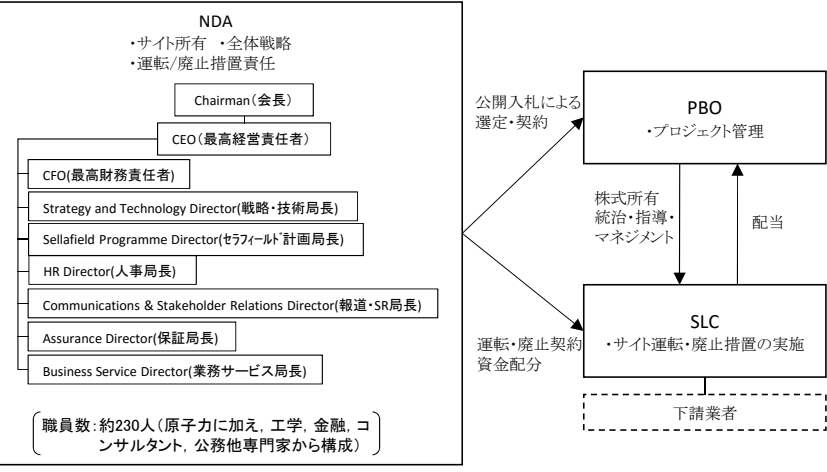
NDA
・サイト所有 ・全体戦略
・運転/廃止措置責任

Chairman(会長)

CEO(最高経営責任者)

CFO(最高財務責任者)

Strategy and Technology Director(戦略・技術局長)

Sellafield Programme Director(ｾﾗﾌｨｰﾙﾄﾞ計画局長)

HR Director(人事局長)

Communications & Stakeholder Relations Director(報道・SR局長)

Assurance Director(保証局長)

Business Service Director(業務サービス局長)

職員数:約230人(原子力に加え, 工学, 金融, コンサルタント, 公務他専門家から構成)

公開入札による選定・契約

PBO
・プロジェクト管理

株式所有
統治・指導・マネジメント

配当

運転・廃止契約
資金配分

SLC
・サイト運転・廃止措置の実施

下請業者